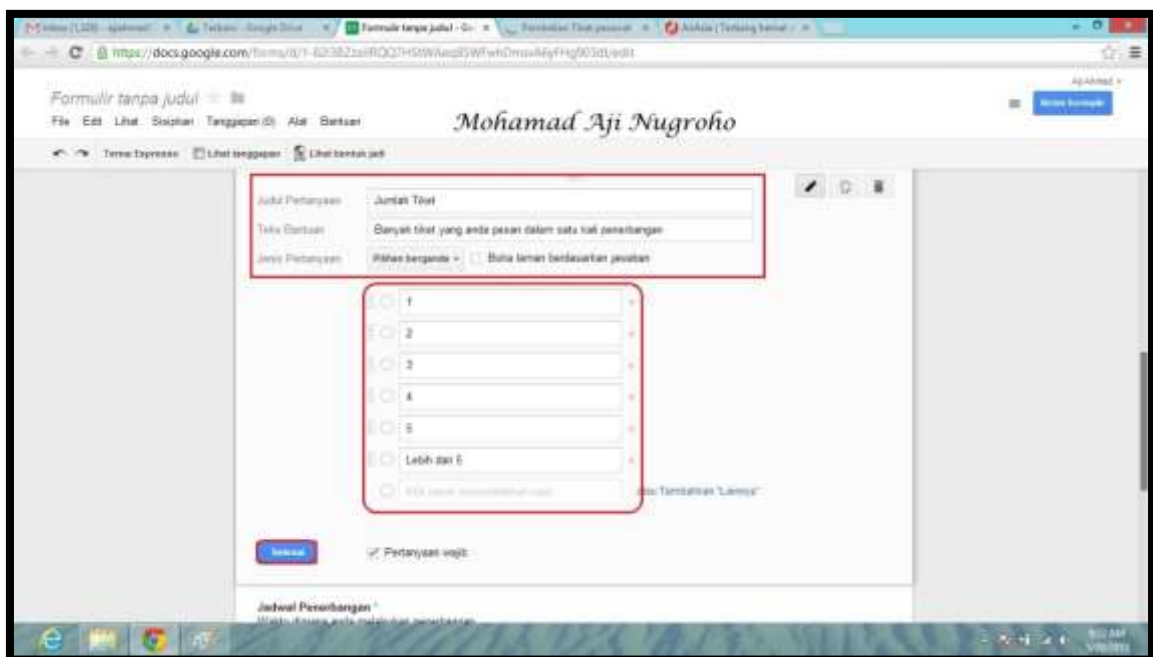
https://docs.google.com/forms/d/1-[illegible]/edit

Formulir tanpa judul

File Edit Lihat Sisipkan Tanggapan (0) Alat Bantuan

Mohamad Aji Nugroho

Tema: Expresso Lihat tanggapan Lihat bentuk jadi

Judul Pertanyaan Jumlah Tiket

Teks Bantuan Banyak tiket yang anda pesan dalam satu kali penerbangan

Jenis Pertanyaan Pilihan berganda Buka laman berdasarkan jawaban

1

2

3

4

5

Lebih dari 5

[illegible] atau Tambahkan "Lainnya"

Selesai

Pertanyaan wajib

Jadwal Penerbangan *

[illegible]